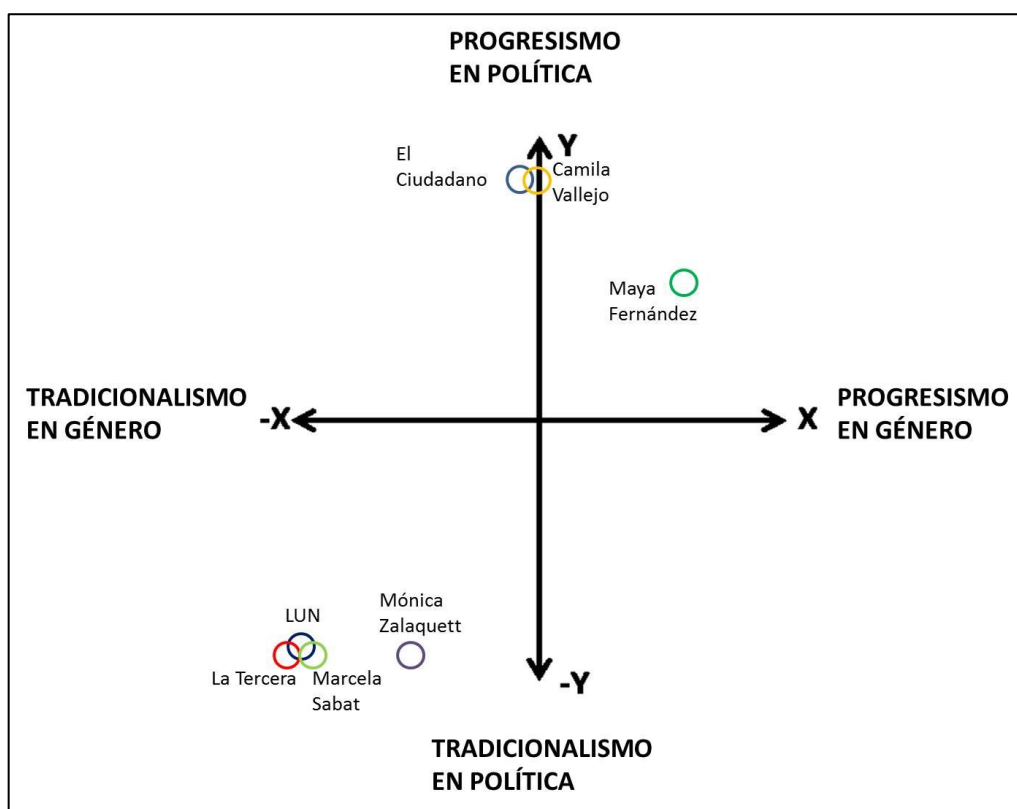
PROGRESISMO EN POLÍTICA

Y

El Ciudadano

Camila Vallejo

Maya Fernández

TRADICIONALISMO EN GÉNERO

-X

X

PROGRESISMO EN GÉNERO

Mónica Zalaquett

LUN

La Tercera

Marcela Sabat

-Y

TRADICIONALISMO EN POLÍTICA